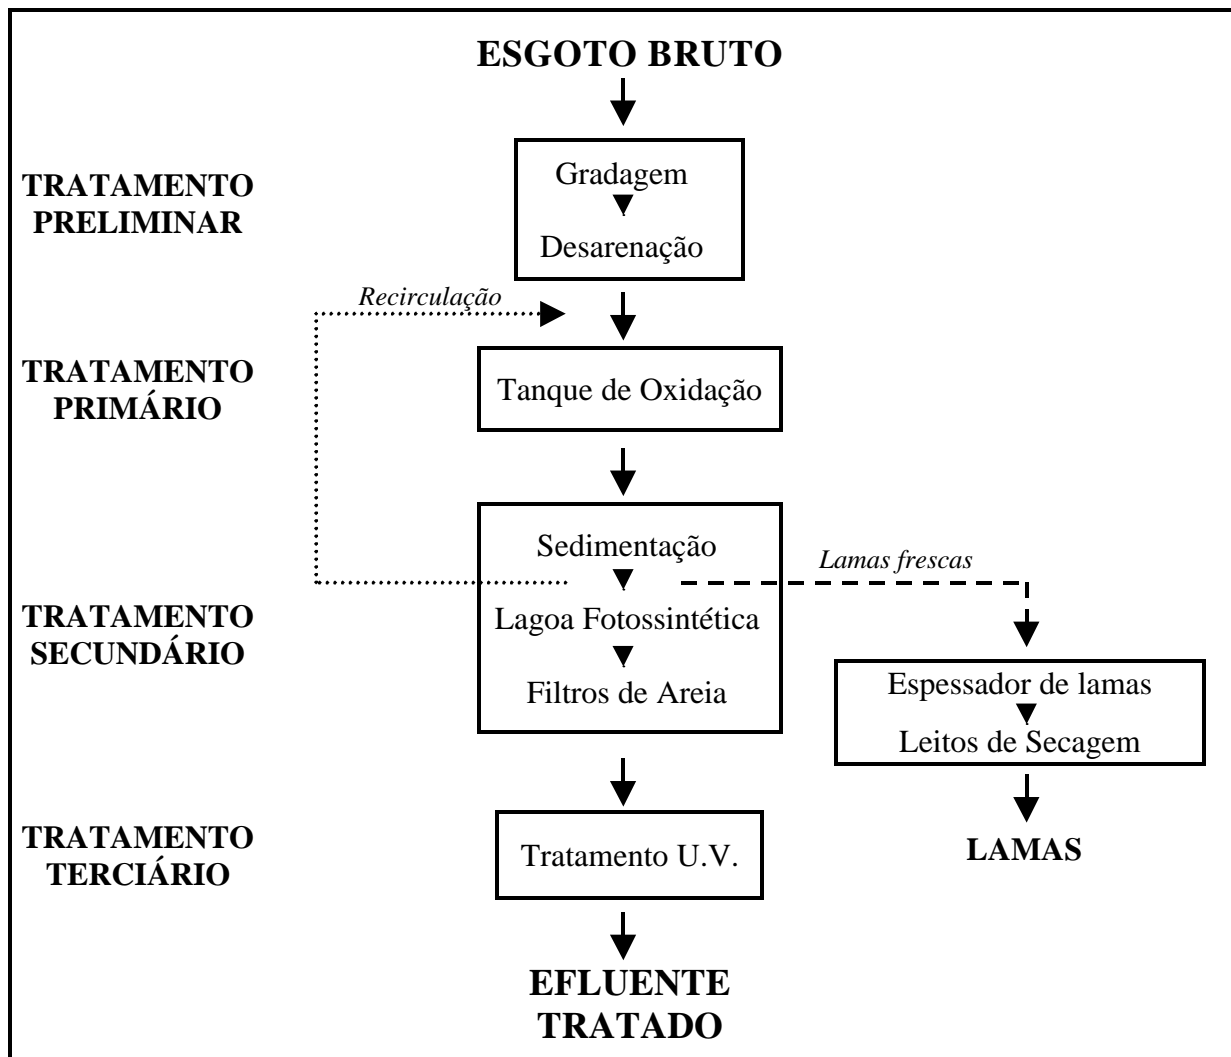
ESGOTO BRUTO

TRATAMENTO PRELIMINAR

Gradagem

Desarenação

Recirculação

TRATAMENTO PRIMÁRIO

Tanque de Oxidação

Sedimentação

Lamas frescas

TRATAMENTO SECUNDÁRIO

Lagoa Fotossintética

Filtros de Areia

Espessador de lamas

Leitos de Secagem

TRATAMENTO TERCIÁRIO

Tratamento U.V.

LAMAS

EFLUENTE TRATADO